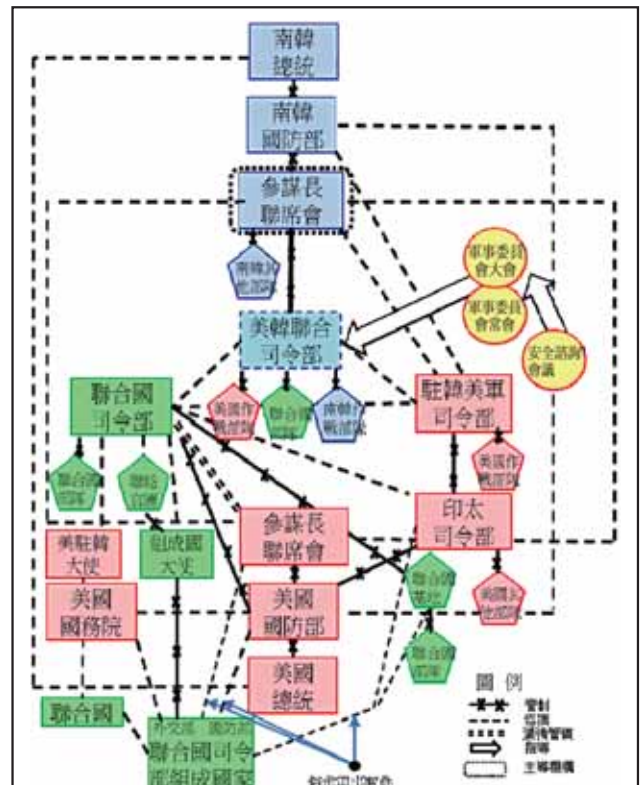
南韓
總統

南韓
國防部

參謀長
聯席會

南韓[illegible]

軍事委員
會大會

軍事委員
會常會

安全諮詢
會議

美韓聯合
司令部

聯合國
司令部

美國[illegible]

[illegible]

南韓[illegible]

駐韓美軍
司令部

美國作
戰部隊

聯合國
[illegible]

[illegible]

印太
司令部

美駐韓
大使

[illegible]
大使

參謀長
聯席會

聯合國
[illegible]

美國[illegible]

美國
國務院

美國
國防部

聯合國
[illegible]

美國
總統

聯合國

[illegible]
聯合國司令
部組成國家

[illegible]

圖 例

管制
協調
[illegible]
指導
主導機構